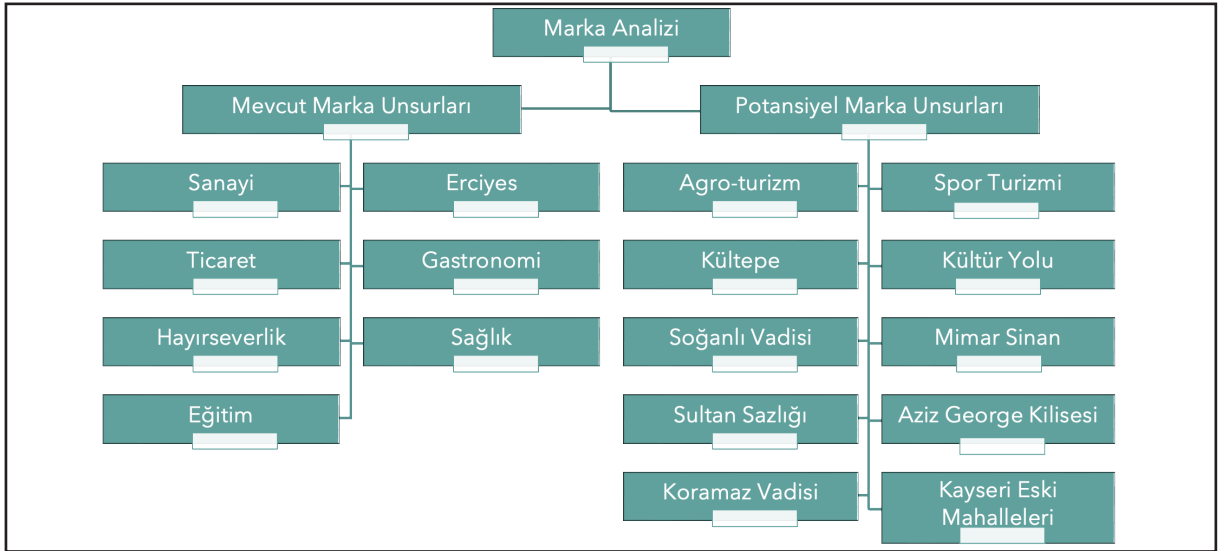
Marka Analizi

Mevcut Marka Unsurları

Sanayi

Erciyes

Ticaret

Gastronomi

Hayırseverlik

Sağlık

Eğitim

Potansiyel Marka Unsurları

Agro-turizm

Spor Turizmi

Kültepe

Kültür Yolu

Soğanlı Vadisi

Mimar Sinan

Sultan Sazlığı

Aziz George Kilisesi

Koramaz Vadisi

Kayseri Eski Mahalleleri